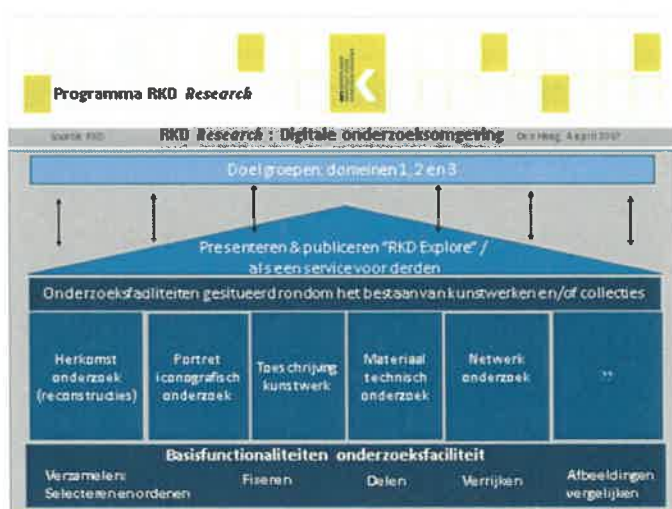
Programma RKD Research

bron: RKD

RKD Research : Digitale onderzoeksomgeving

Den Haag, 4 april 2017

Doelgroepen: domeinen 1, 2 en 3

Presenteren & publiceren "RKD Explore" / als een service voor derden

Onderzoeksfaciliteiten gesitueerd rondom het bestaan van kunstwerken en/of collecties

Herkomst onderzoek (reconstructies)

Portret iconografisch onderzoek

Toeschrijving kunstwerk

Materiaal technisch onderzoek

Netwerk onderzoek

??

Basisfunctionaliteiten onderzoeksfaciliteit

Verzamelen: Selecteren en ordenen

Fixeren

Delen

Verrijken

Afbeeldingen vergelijken